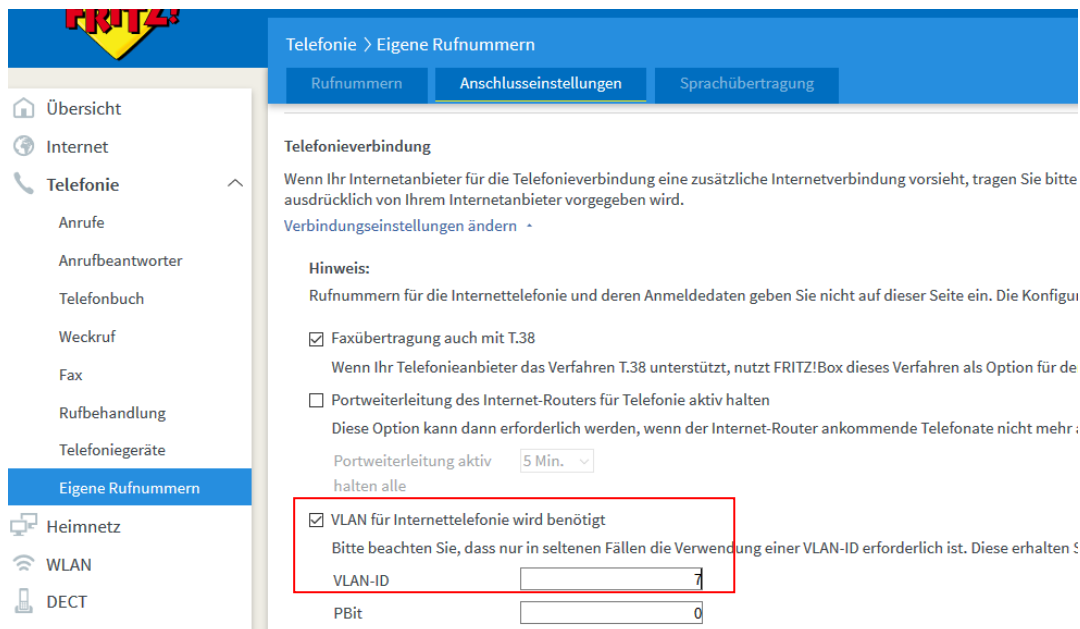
FRITZ!

Telefonie > Eigene Rufnummern

Rufnummern | Anschlusseinstellungen | Sprachübertragung

Übersicht
Internet
Telefonie
Anrufe
Anrufbeantworter
Telefonbuch
Weckruf
Fax
Rufbehandlung
Telefoniegeräte
Eigene Rufnummern
Heimnetz
WLAN
DECT

Telefonieverbindung

Wenn Ihr Internetanbieter für die Telefonieverbindung eine zusätzliche Internetverbindung vorsieht, tragen Sie bitte ausdrücklich von Ihrem Internetanbieter vorgegeben wird.

Verbindungseinstellungen ändern

Hinweis:
Rufnummern für die Internettelefonie und deren Anmeldedaten geben Sie nicht auf dieser Seite ein. Die Konfigur

☑ Faxübertragung auch mit T.38
Wenn Ihr Telefonieanbieter das Verfahren T.38 unterstützt, nutzt FRITZ!Box dieses Verfahren als Option für de

☐ Portweiterleitung des Internet-Routers für Telefonie aktiv halten
Diese Option kann dann erforderlich werden, wenn der Internet-Router ankommende Telefonate nicht mehr a

Portweiterleitung aktiv halten alle 5 Min.

☑ VLAN für Internettelefonie wird benötigt
Bitte beachten Sie, dass nur in seltenen Fällen die Verwendung einer VLAN-ID erforderlich ist. Diese erhalten S

VLAN-ID 7
PBit 0